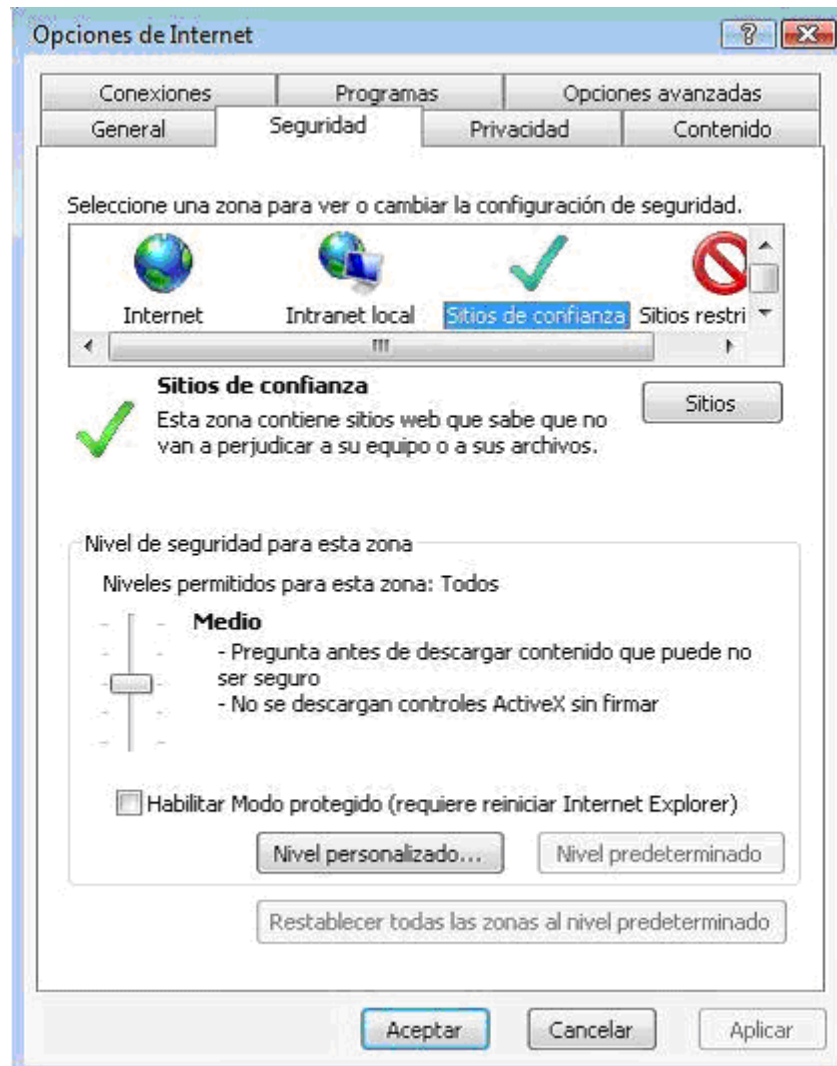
Opciones de Internet

Conexiones | Programas | Opciones avanzadas
General | Seguridad | Privacidad | Contenido

Seleccione una zona para ver o cambiar la configuración de seguridad.

Internet   Intranet local   Sitios de confianza   Sitios restri

Sitios de confianza
Esta zona contiene sitios web que sabe que no van a perjudicar a su equipo o a sus archivos.

Sitios

Nivel de seguridad para esta zona

Niveles permitidos para esta zona: Todos

Medio
- Pregunta antes de descargar contenido que puede no ser seguro
- No se descargan controles ActiveX sin firmar

Habilitar Modo protegido (requiere reiniciar Internet Explorer)

Nivel personalizado...   Nivel predeterminado

Restablecer todas las zonas al nivel predeterminado

Aceptar   Cancelar   Aplicar